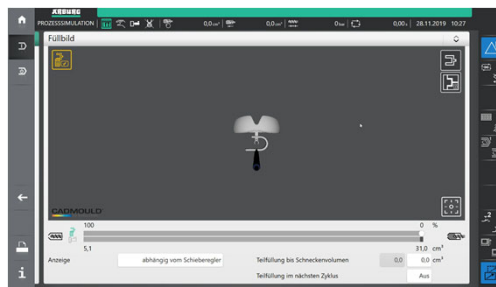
ARBURG
PROZESSSIMULATION
0,0 $cm^3$
0,0 $cm^3$
0 bar
0,00 s 28.11.2019 10:27

Füllbild

CADMOULD

100
0 %
5,1
31,0 $cm^3$

Anzeige
abhängig vom Schieberegler
Teilfüllung bis Schneckenvolumen
0,0
0,0 $cm^3$
Teilfüllung im nächsten Zyklus
Aus